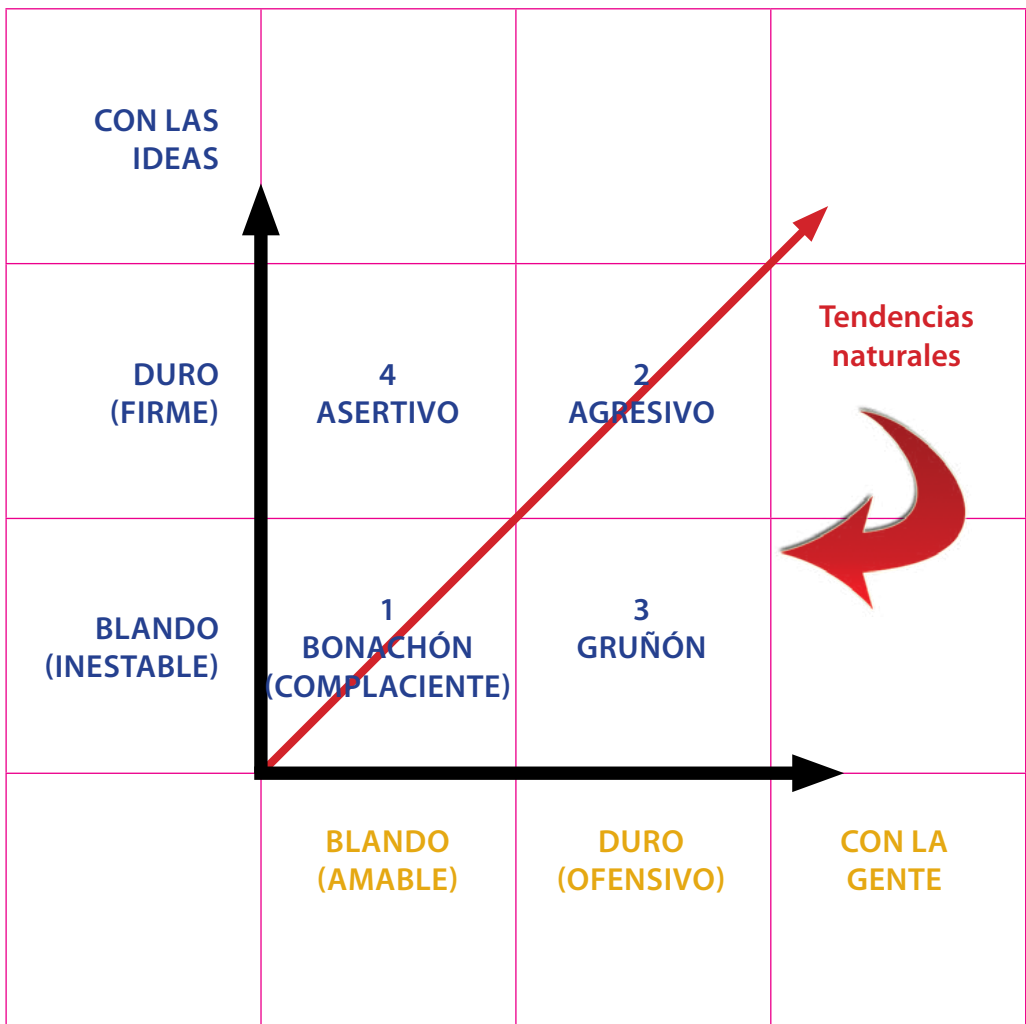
| | | | |
|---|---|---|---|
| CON LAS IDEAS | | | |
| DURO (FIRME) | 4 ASERTIVO | 2 AGRESIVO | Tendencias naturales |
| BLANDO (INESTABLE) | 1 BONACHÓN (COMPLACIENTE) | 3 GRUÑÓN | |
| | BLANDO (AMABLE) | DURO (OFENSIVO) | CON LA GENTE |